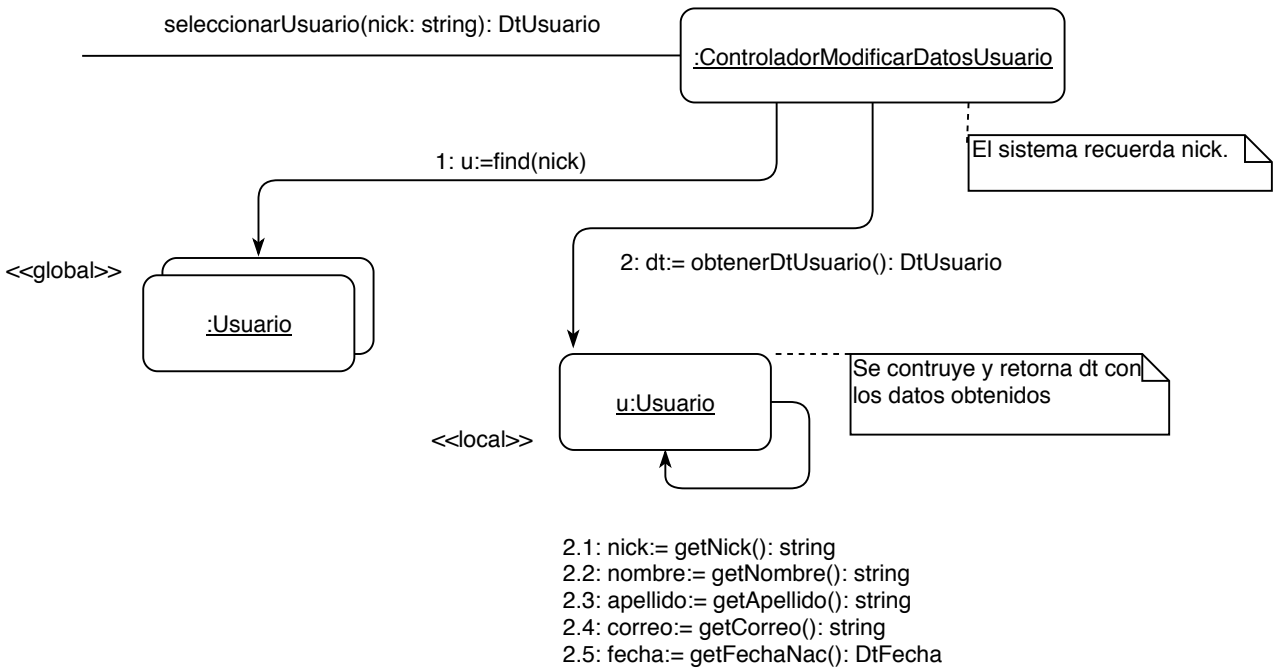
seleccionarUsuario(nick: string): DtUsuario

:ControladorModificarDatosUsuario

1: u:=find(nick)

El sistema recuerda nick.

<<global>>

:Usuario

2: dt:= obtenerDtUsuario(): DtUsuario

Se contruye y retorna dt con los datos obtenidos

<<local>>

u:Usuario

2.1: nick:= getNick(): string
2.2: nombre:= getNombre(): string
2.3: apellido:= getApellido(): string
2.4: correo:= getCorreo(): string
2.5: fecha:= getFechaNac(): DtFecha